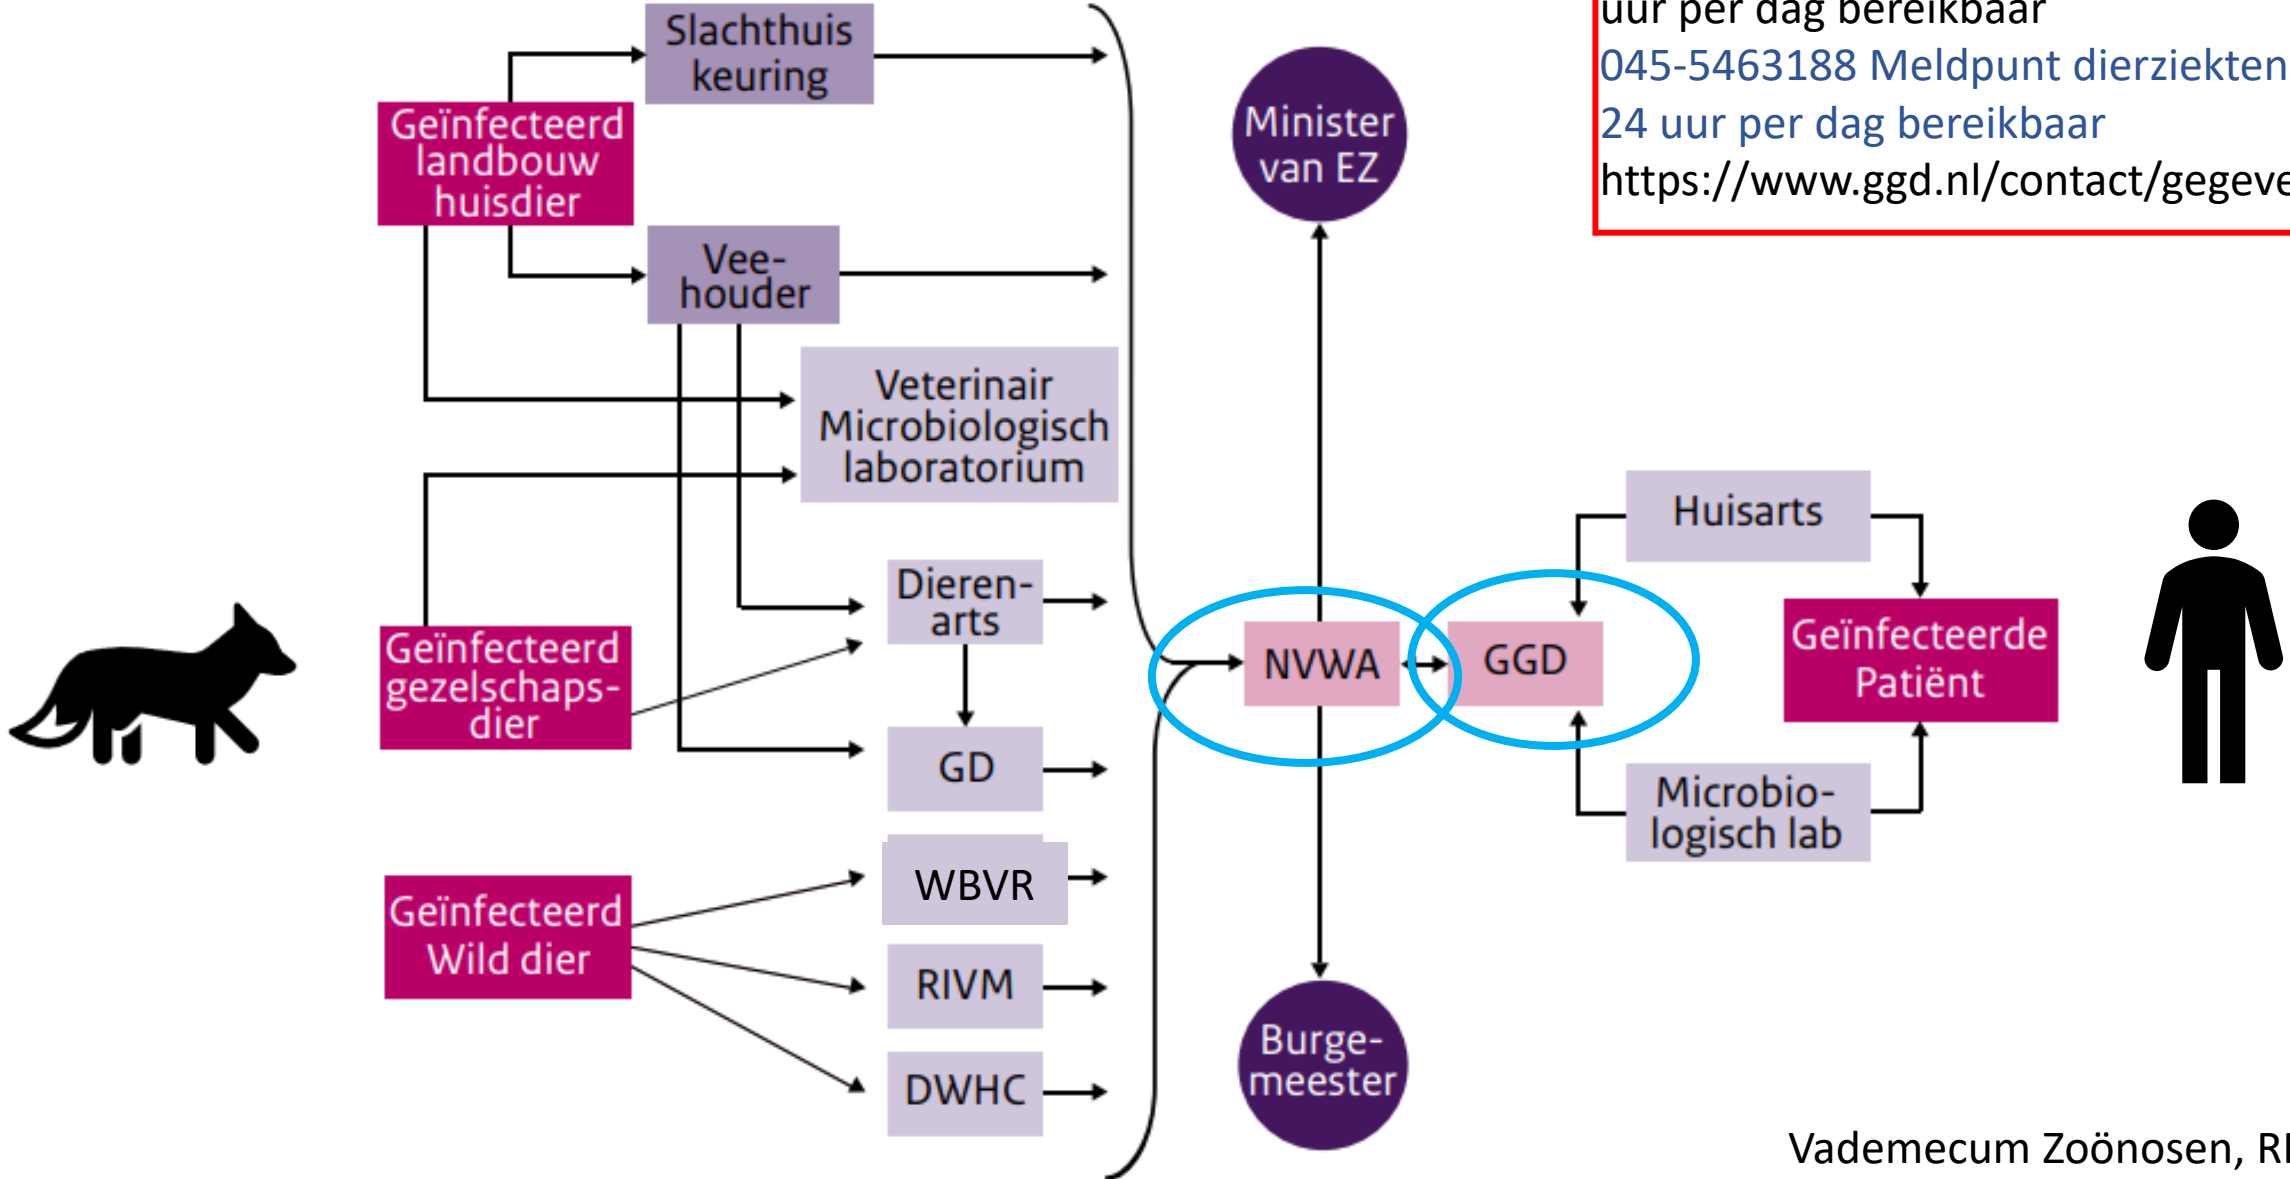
uur per dag bereikbaar
045-5463188 Meldpunt dierziekten
24 uur per dag bereikbaar
https://www.ggd.nl/contact/gegeve

Slachthuis keuring

Geïnfecteerd landbouw huisdier

Vee-houder

Veterinair Microbiologisch laboratorium

Dieren-arts

Geïnfecteerd gezelschaps-dier

GD

Geïnfecteerd Wild dier

WBVR

RIVM

DWHC

Minister van EZ

NVWA

GGD

Burge-meester

Huisarts

Geïnfecteerde Patiënt

Microbio-logisch lab

Vademecum Zoönosen, RI